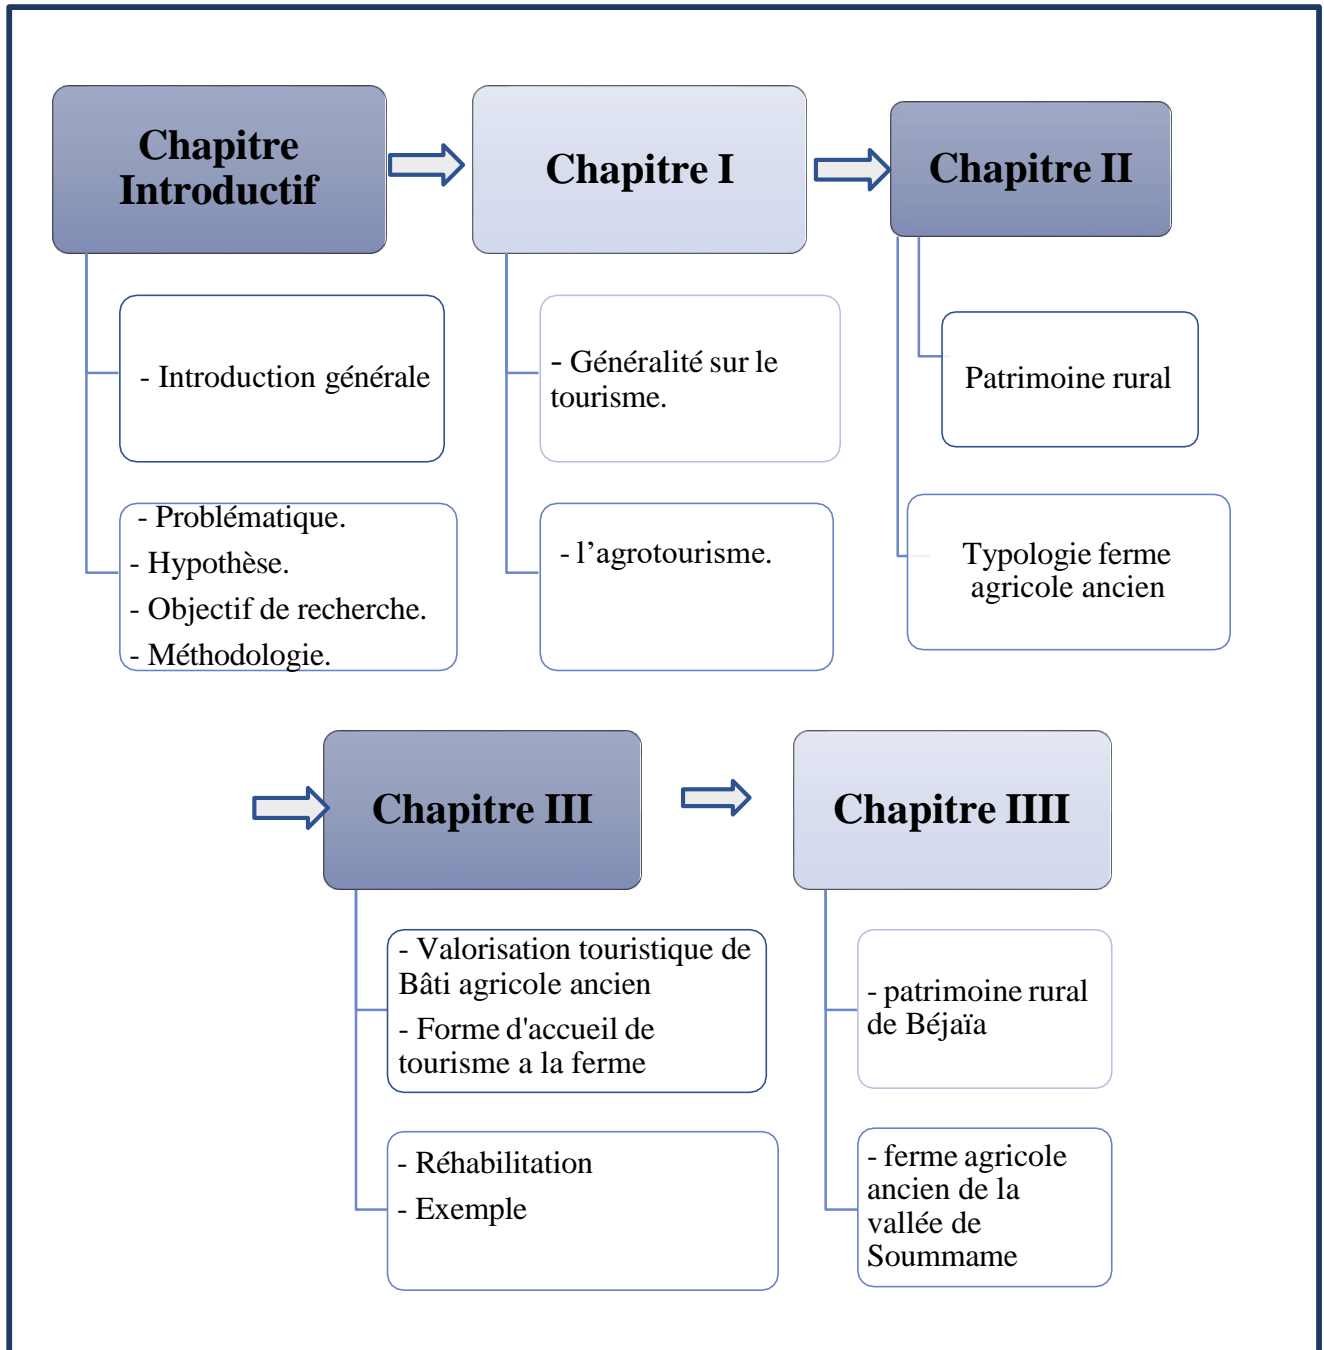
Chapitre Introductif

- Introduction générale

- Problématique.
- Hypothèse.
- Objectif de recherche.
- Méthodologie.

Chapitre I

- Généralité sur le tourisme.

- l'agrotourisme.

Chapitre II

Patrimoine rural

Typologie ferme agricole ancien

Chapitre III

- Valorisation touristique de Bâti agricole ancien
- Forme d'accueil de tourisme a la ferme

- Réhabilitation
- Exemple

Chapitre IIII

- patrimoine rural de Béjaïa

- ferme agricole ancien de la vallée de Soummame